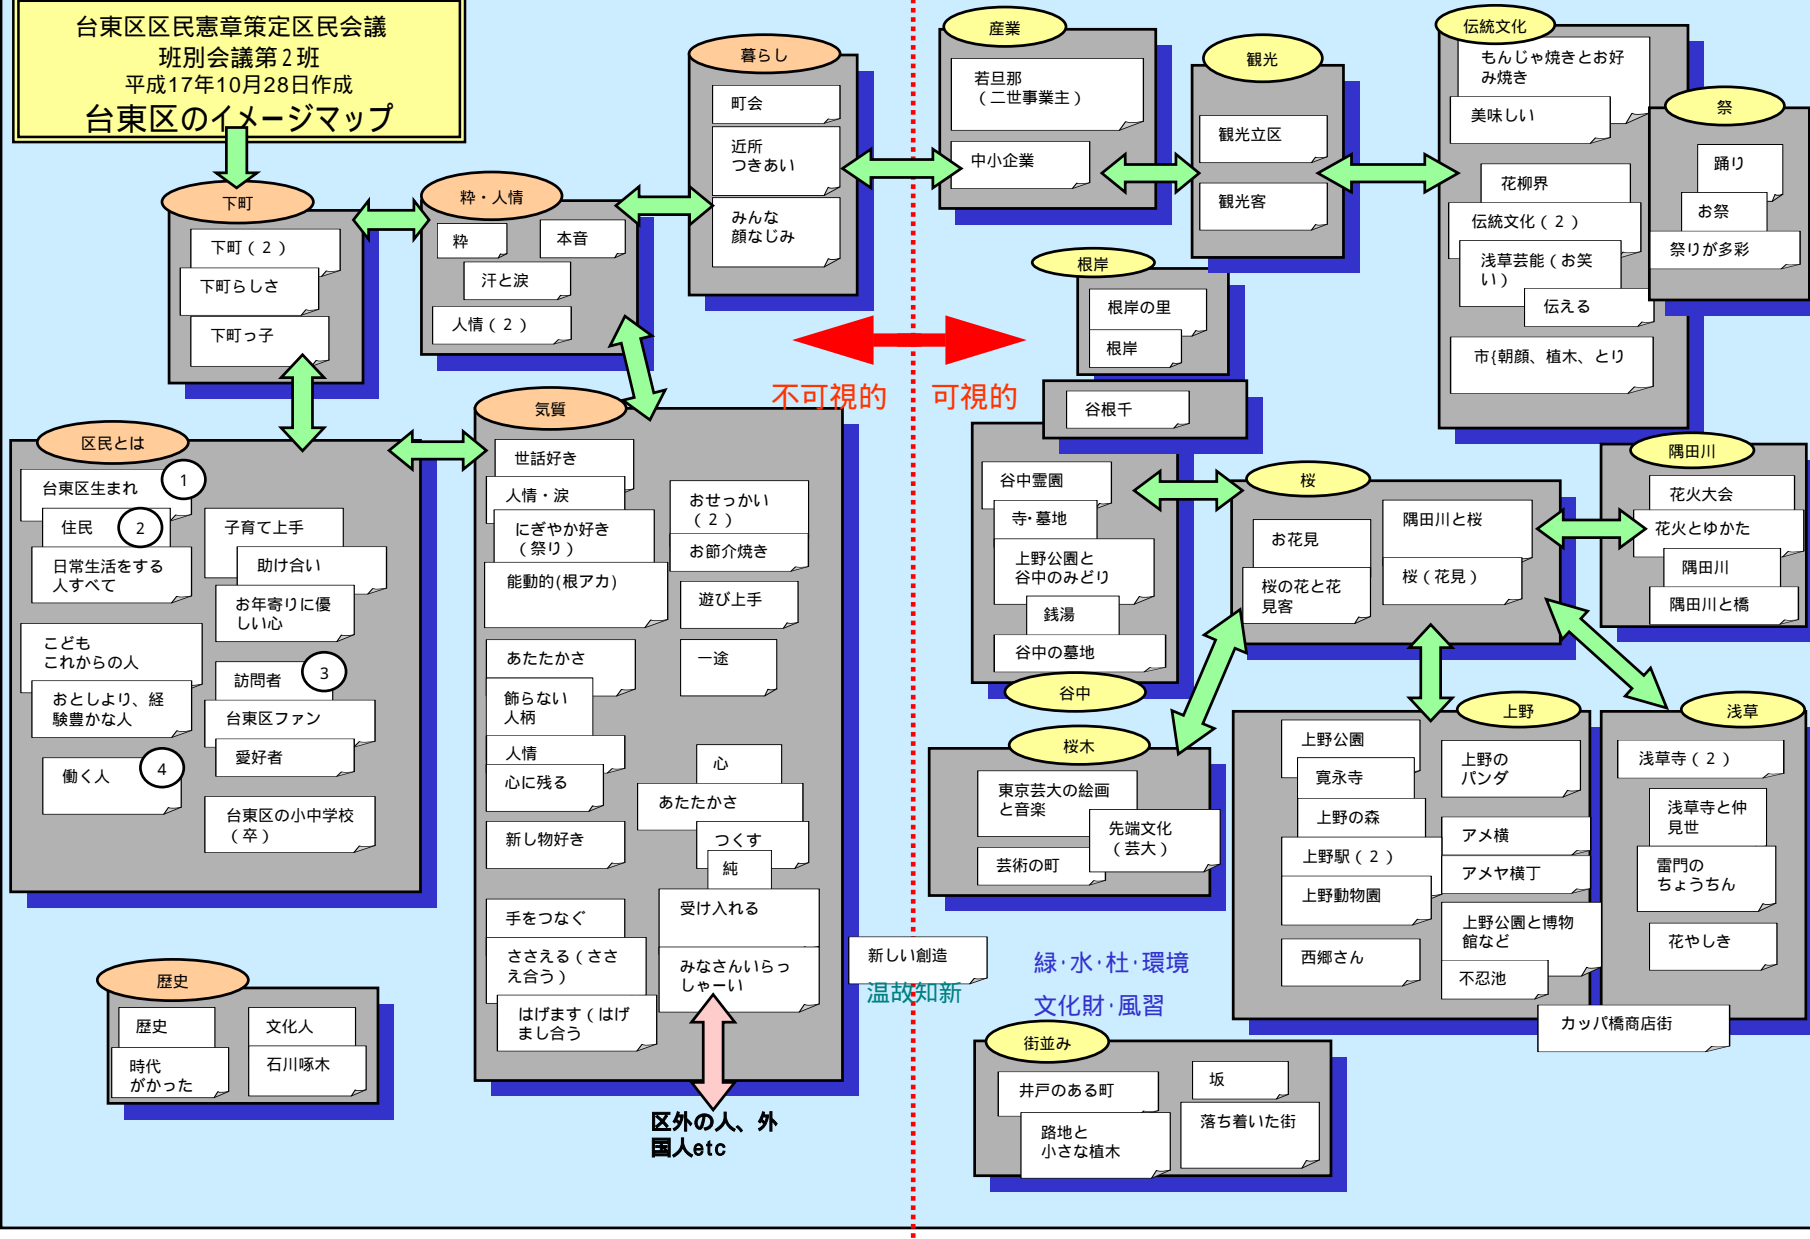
台東区区民憲章策定区民会議
班別会議第２班
平成17年10月28日作成
台東区のイメージマップ

下町
下町（２）
下町らしさ
下町っ子

粋・人情
粋
本音
汗と涙
人情（２）

暮らし
町会
近所つきあい
みんな顔なじみ

区民とは
台東区生まれ
1
住民
2
日常生活をする人すべて
子育て上手
助け合い
お年寄りに優しい心
こどもこれからの人
おとしより、経験豊かな人
訪問者
3
台東区ファン
愛好者
働く人
4
台東区の小中学校（卒）

気質
世話好き
人情・涙
にぎやか好き（祭り）
おせっかい（２）
お節介焼き
能動的(根アカ)
遊び上手
あたたかさ
一途
飾らない人柄
人情
心に残る
心
あたたかさ
新し物好き
つくす
純
手をつなぐ
受け入れる
ささえる（ささえ合う）
みなさんいらっしゃーい
はげます（はげまし合う

区外の人、外国人etc

歴史
歴史
文化人
時代がかった
石川啄木

不可視的
可視的

産業
若旦那（二世事業主）
中小企業

観光
観光立区
観光客

伝統文化
もんじゃ焼きとお好み焼き
美味しい
花柳界
伝統文化（２）
浅草芸能（お笑い）
伝える
市{朝顔、植木、とり

祭
踊り
お祭
祭りが多彩

根岸
根岸の里
根岸

谷根千

谷中霊園
寺・墓地
上野公園と谷中のみどり
銭湯
谷中の墓地
谷中

桜
お花見
桜の花と花見客
隅田川と桜
桜（花見）

隅田川
花火大会
花火とゆかた
隅田川
隅田川と橋

桜木
東京芸大の絵画と音楽
先端文化（芸大）
芸術の町

新しい創造
温故知新

緑･水･杜･環境
文化財･風習

上野
上野公園
寛永寺
上野の森
上野駅（２）
上野動物園
西郷さん
上野のパンダ
アメ横
アメヤ横丁
上野公園と博物館など
不忍池

浅草
浅草寺（２）
浅草寺と仲見世
雷門のちょうちん
花やしき
カッパ橋商店街

街並み
井戸のある町
坂
路地と小さな植木
落ち着いた街